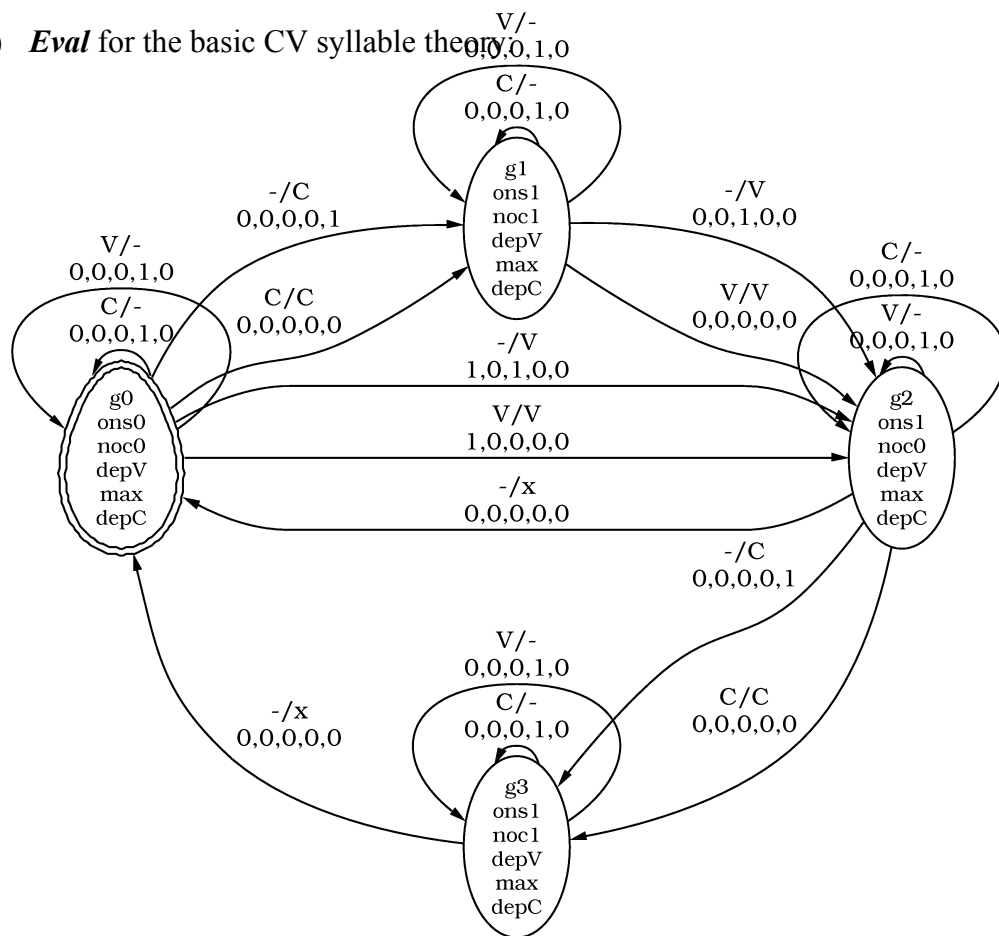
*Eval* for the basic CV syllable theory:

V/-
0,0,0,1,0
C/-
0,0,0,1,0

g1
ons1
noc1
depV
max
depC

-/C
0,0,0,0,1

-/V
0,0,1,0,0

V/-
0,0,0,1,0
C/-
0,0,0,1,0

C/C
0,0,0,0,0

V/V
0,0,0,0,0

C/-
0,0,0,1,0
V/-
0,0,0,1,0

-/V
1,0,1,0,0

g0
ons0
noc0
depV
max
depC

V/V
1,0,0,0,0

g2
ons1
noc0
depV
max
depC

-/x
0,0,0,0,0

-/C
0,0,0,0,1

V/-
0,0,0,1,0
C/-
0,0,0,1,0

-/x
0,0,0,0,0

C/C
0,0,0,0,0

g3
ons1
noc1
depV
max
depC